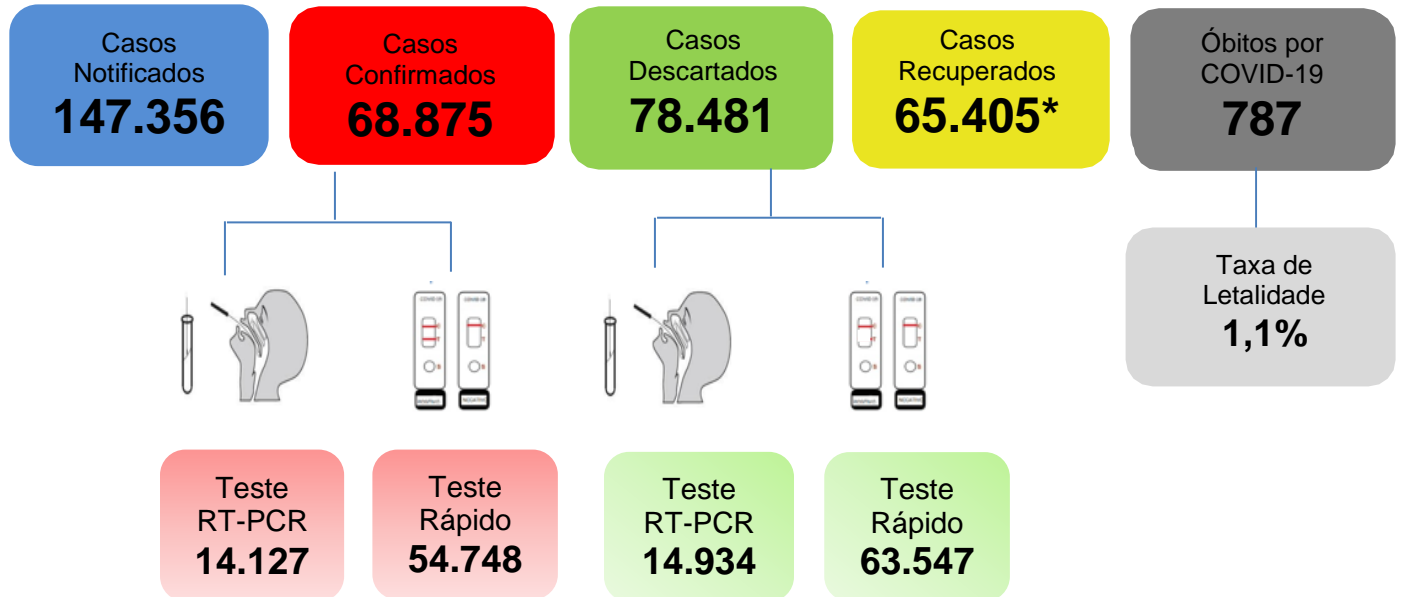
Casos Notificados
147.356

Casos Confirmados
68.875

Casos Descartados
78.481

Casos Recuperados
65.405*

Óbitos por COVID-19
787

Taxa de Letalidade
1,1%

Teste RT-PCR
14.127

Teste Rápido
54.748

Teste RT-PCR
14.934

Teste Rápido
63.547